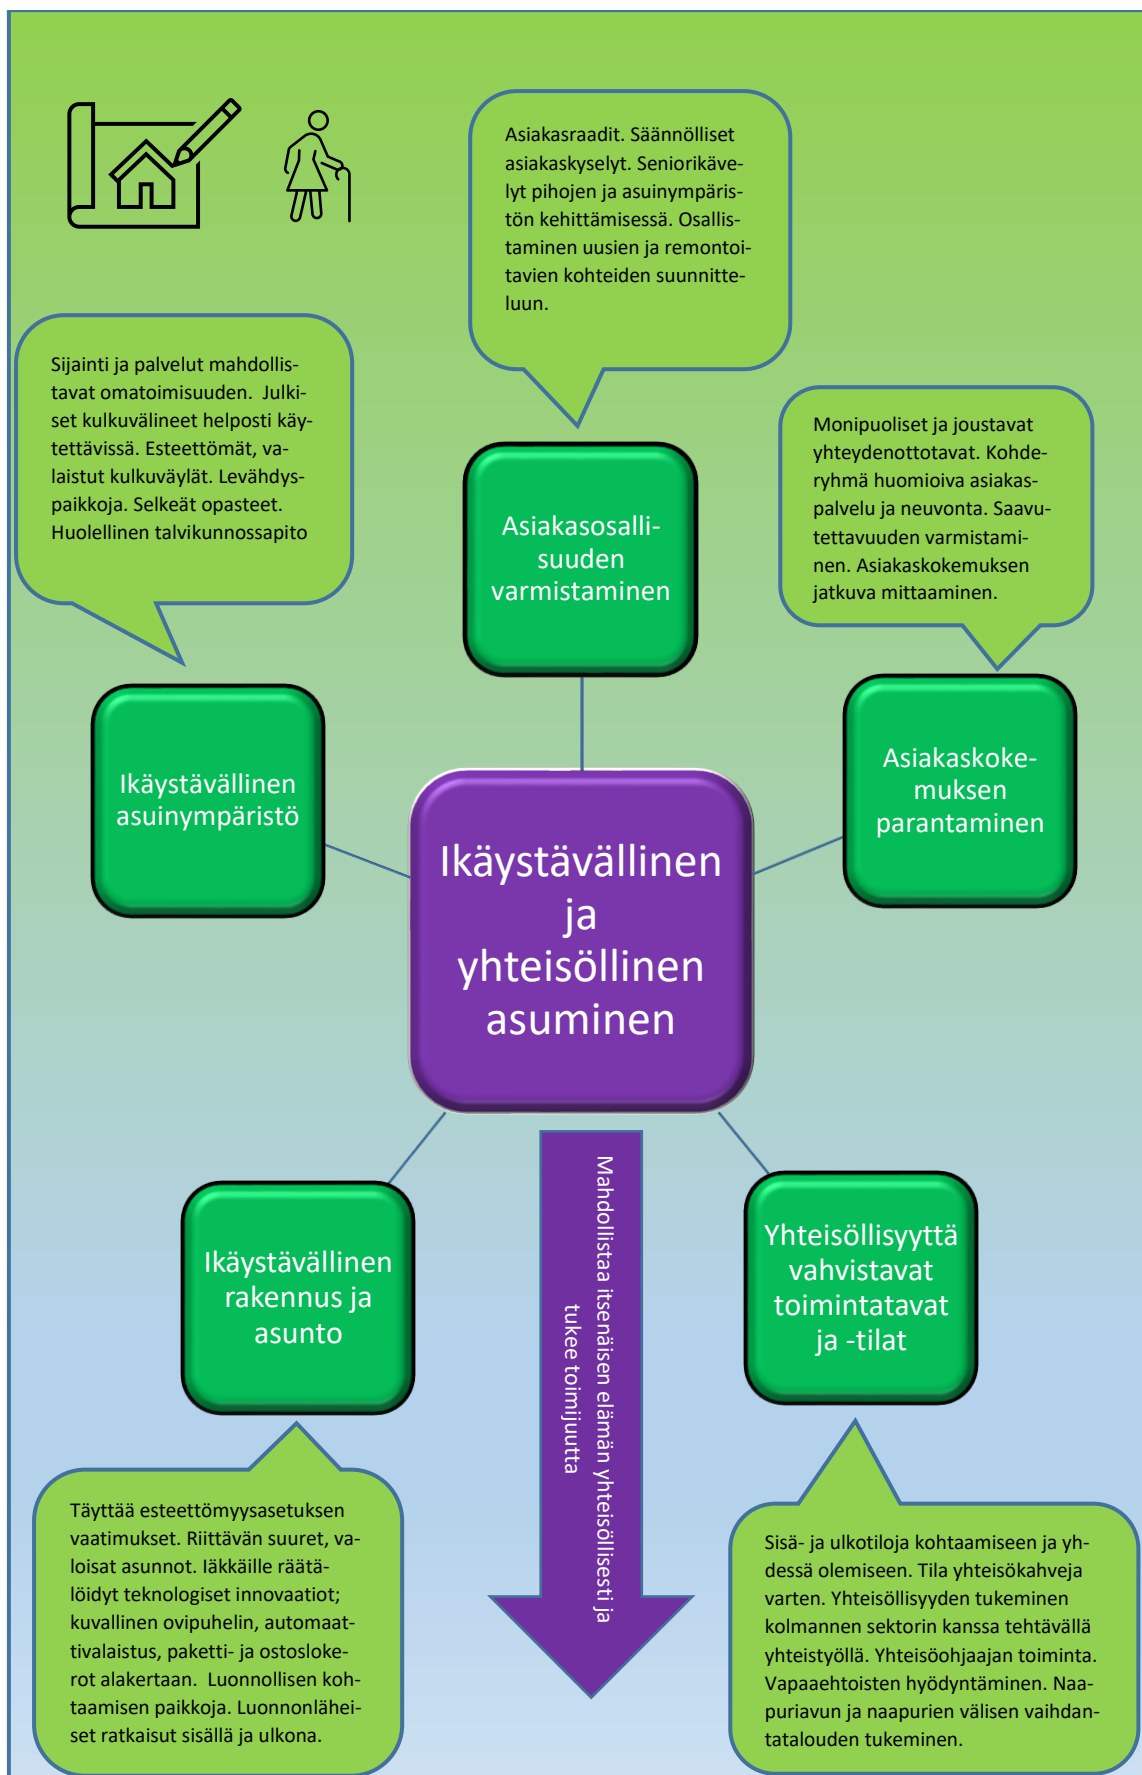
Asiakasraadit. Säännölliset asiakaskyselyt. Seniorikävelyt pihojen ja asuinympäristön kehittämisessä. Osallistaminen uusien ja remontoitavien kohteiden suunnitteluun.

Sijainti ja palvelut mahdollistavat omatoimisuuden. Julkiset kulkuvälineet helposti käytettävissä. Esteettömät, valaistut kulkuväylät. Levähdyspaikkoja. Selkeät opasteet. Huolellinen talvikunnossapito

Monipuoliset ja joustavat yhteydenottotavat. Kohderyhmä huomioiva asiakaspalvelu ja neuvonta. Saavutettavuuden varmistaminen. Asiakaskokemuksen jatkuva mittaaminen.

Asiakasosallisuuden varmistaminen

Ikäystävällinen asuinympäristö

Asiakaskokemuksen parantaminen

Ikäystävällinen ja yhteisöllinen asuminen

Mahdollistaa itsenäisen elämän yhteisöllisesti ja tukee toimijuutta

Ikäystävällinen rakennus ja asunto

Yhteisöllisyyttä vahvistavat toimintatavat ja -tilat

Täyttää esteettömyysasetuksen vaatimukset. Riittävän suuret, valoisat asunnot. Iäkkäille räätälöidyt teknologiset innovaatiot; kuvallinen ovipuhelin, automaattivalaistus, paketti- ja ostoslokerot alakertaan. Luonnollisen kohtaamisen paikkoja. Luonnonläheiset ratkaisut sisällä ja ulkona.

Sisä- ja ulkotiloja kohtaamiseen ja yhdessä olemiseen. Tila yhteisökahveja varten. Yhteisöllisyyden tukeminen kolmannen sektorin kanssa tehtävällä yhteistyöllä. Yhteisöohjaajan toiminta. Vapaaehtoisten hyödyntäminen. Naapuriavun ja naapurien välisen vaihdantatalouden tukeminen.